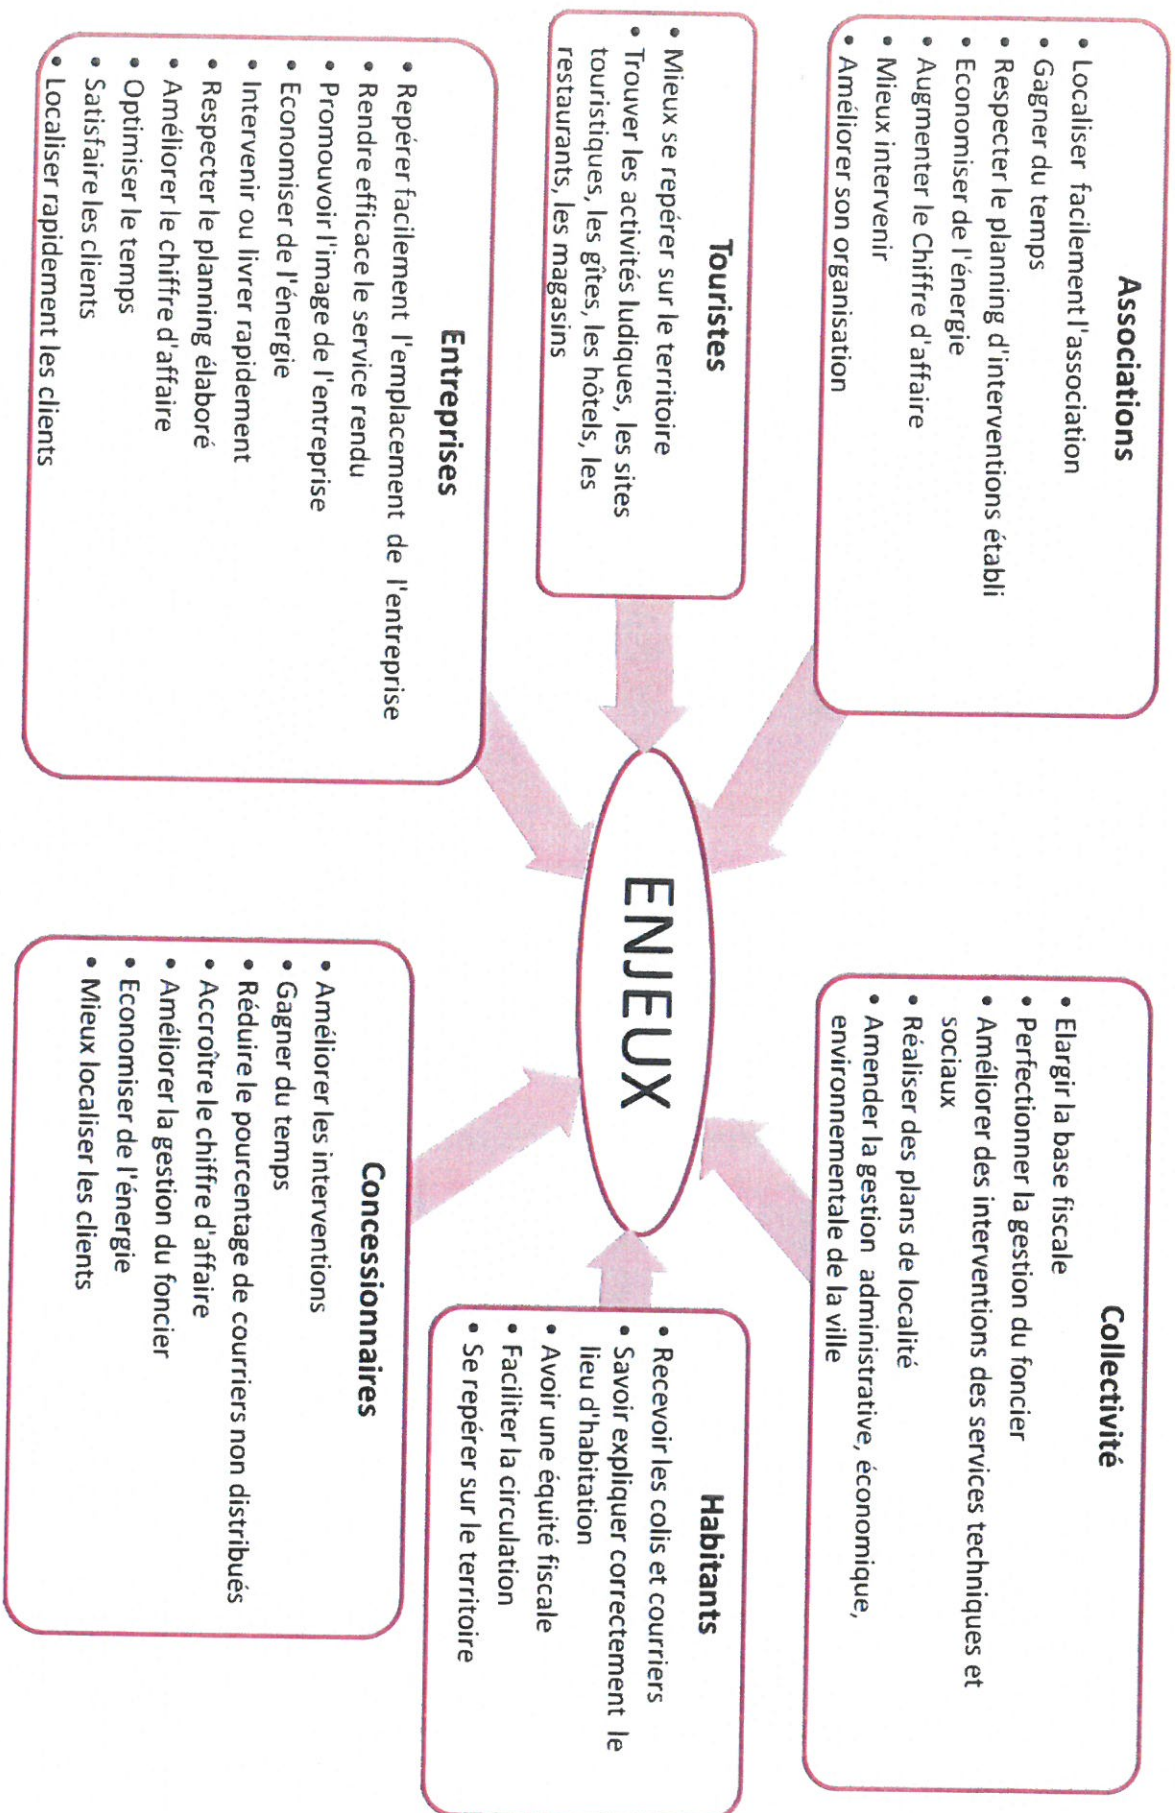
ENJEUX

Associations
• Localiser facilement l'association
• Gagner du temps
• Respecter le planning d'interventions établi
• Economiser de l'énergie
• Augmenter le Chiffre d'affaire
• Mieux intervenir
• Améliorer son organisation

Touristes
• Mieux se repérer sur le territoire
• Trouver les activités ludiques, les sites touristiques, les gîtes, les hôtels, les restaurants, les magasins

Entreprises
• Repérer facilement l'emplacement de l'entreprise
• Rendre efficace le service rendu
• Promouvoir l'image de l'entreprise
• Economiser de l'énergie
• Intervenir ou livrer rapidement
• Respecter le planning élaboré
• Améliorer le chiffre d'affaire
• Optimiser le temps
• Satisfaire les clients
• Localiser rapidement les clients

Collectivité
• Elargir la base fiscale
• Perfectionner la gestion du foncier
• Améliorer des interventions des services techniques et sociaux
• Réaliser des plans de localité
• Amender la gestion administrative, économique, environnementale de la ville

Habitants
• Recevoir les colis et courriers
• Savoir expliquer correctement le lieu d'habitation
• Avoir une équité fiscale
• Faciliter la circulation
• Se repérer sur le territoire

Concessionnaires
• Améliorer les interventions
• Gagner du temps
• Réduire le pourcentage de courriers non distribués
• Accroître le chiffre d'affaire
• Améliorer la gestion du foncier
• Economiser de l'énergie
• Mieux localiser les clients